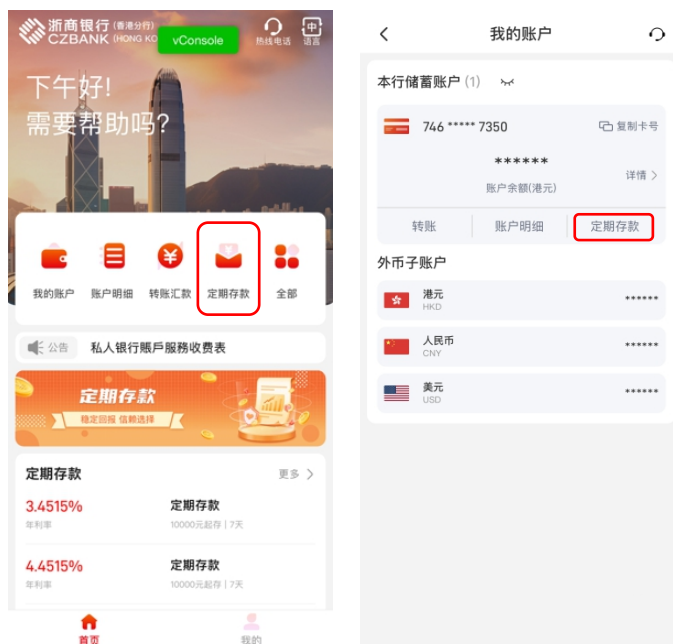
浙商银行 (香港分行)
CZBANK (HONG KO

vConsole

热线电话

中
语言

下午好!
需要帮助吗?

我的账户
账户明细
转账汇款
定期存款
全部

公告
私人银行账户服务收费表

定期存款
稳定回报 信赖选择

定期存款
更多

3.4515%
年利率

定期存款
10000元起存 | 7天

4.4515%
年利率

定期存款
10000元起存 | 7天

首页
我的

我的账户

本行储蓄账户 (1)

746 ***** 7350
复制卡号

******
账户余额(港元)
详情

转账
账户明细
定期存款

外币子账户

港元
HKD
******

人民币
CNY
******

美元
USD
******